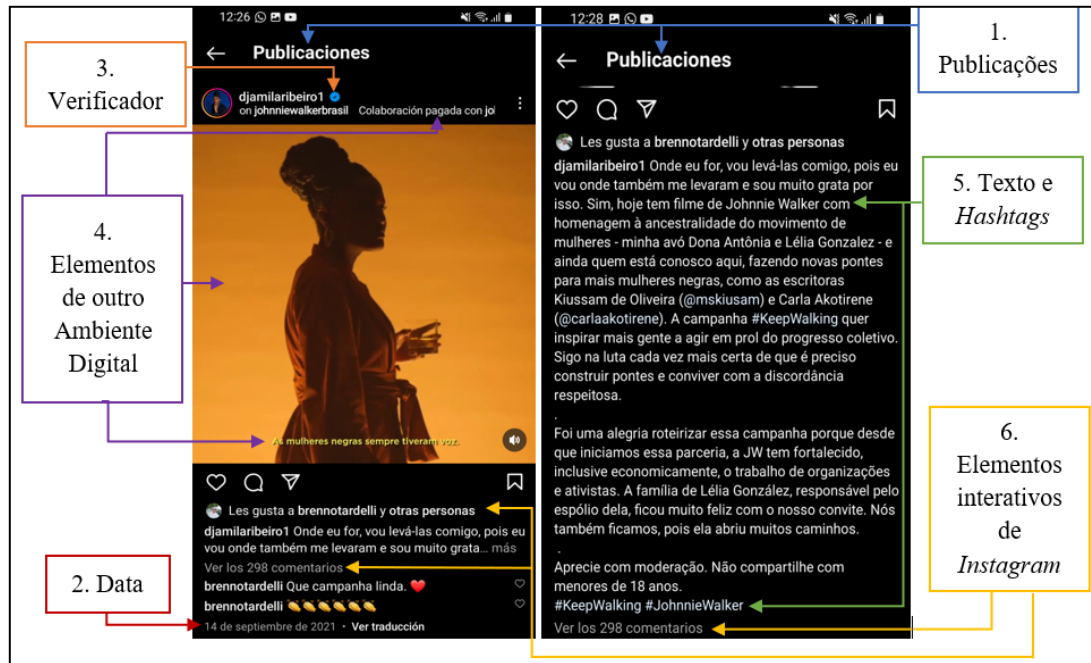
12:26

Publicaciones

3. Verificador

djamilaribeiro1 on johnniewalkerbrasil Colaboración pagada con jo

4. Elementos de outro Ambiente Digital

As mulheres negras sempre tiveram voz.

Les gusta a brennotardelli y otras personas

djamilaribeiro1 Onde eu for, vou levá-las comigo, pois eu vou onde também me levaram e sou muito grata... más

Ver los 298 comentarios

brennotardelli Que campanha linda. ❤️

brennotardelli 👏👏👏👏👏

2. Data

14 de septiembre de 2021 · Ver traducción

12:28

Publicaciones

1. Publicações

Les gusta a brennotardelli y otras personas

djamilaribeiro1 Onde eu for, vou levá-las comigo, pois eu vou onde também me levaram e sou muito grata por isso. Sim, hoje tem filme de Johnnie Walker com homenagem à ancestralidade do movimento de mulheres - minha avó Dona Antônia e Lélia Gonzalez - e ainda quem está conosco aqui, fazendo novas pontes para mais mulheres negras, como as escritoras Kiussam de Oliveira (@mskiusam) e Carla Akotirene (@carlaakotirene). A campanha #KeepWalking quer inspirar mais gente a agir em prol do progresso coletivo. Sigo na luta cada vez mais certa de que é preciso construir pontes e conviver com a discordância respeitosa.

.

Foi uma alegria roteirizar essa campanha porque desde que iniciamos essa parceria, a JW tem fortalecido, inclusive economicamente, o trabalho de organizações e ativistas. A família de Lélia González, responsável pelo espólio dela, ficou muito feliz com o nosso convite. Nós também ficamos, pois ela abriu muitos caminhos.

.

Aprecie com moderação. Não compartilhe com menores de 18 anos.

#KeepWalking #JohnnieWalker

Ver los 298 comentarios

5. Texto e Hashtags

6. Elementos interativos de Instagram